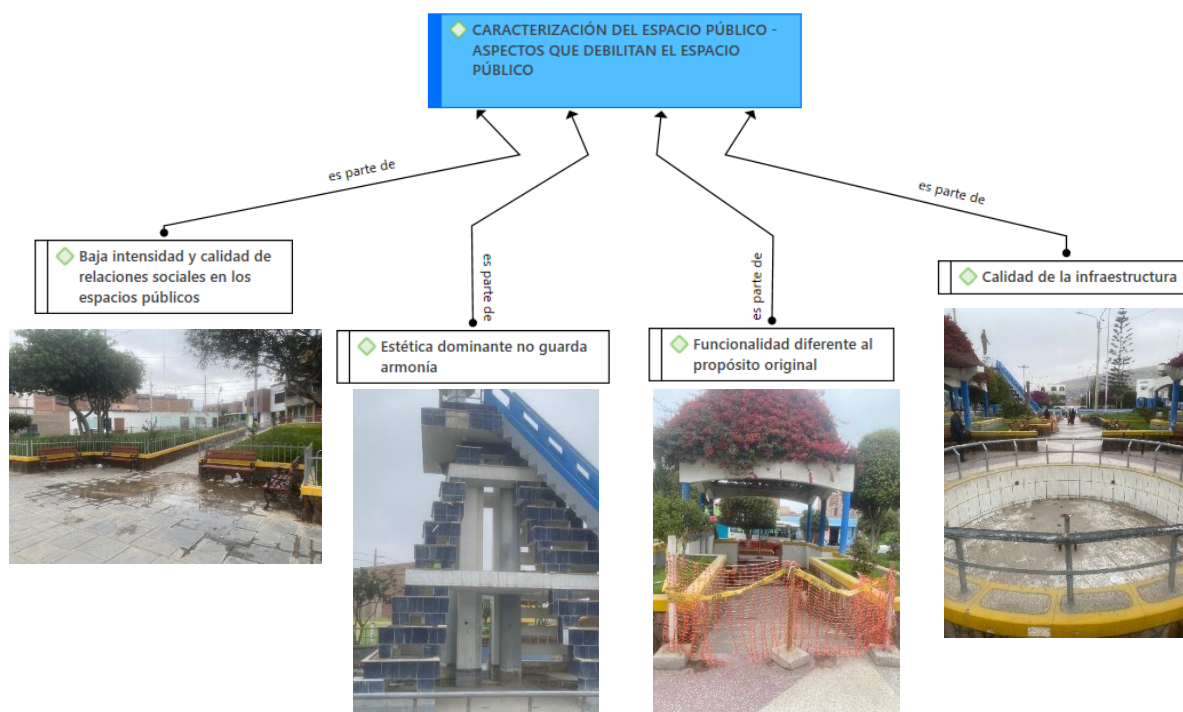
CARACTERIZACIÓN DEL ESPACIO PÚBLICO - ASPECTOS QUE DEBILITAN EL ESPACIO PÚBLICO

es parte de

es parte de

es parte de

es parte de

Baja intensidad y calidad de relaciones sociales en los espacios públicos

Estética dominante no guarda armonía

Funcionalidad diferente al propósito original

Calidad de la infraestructura